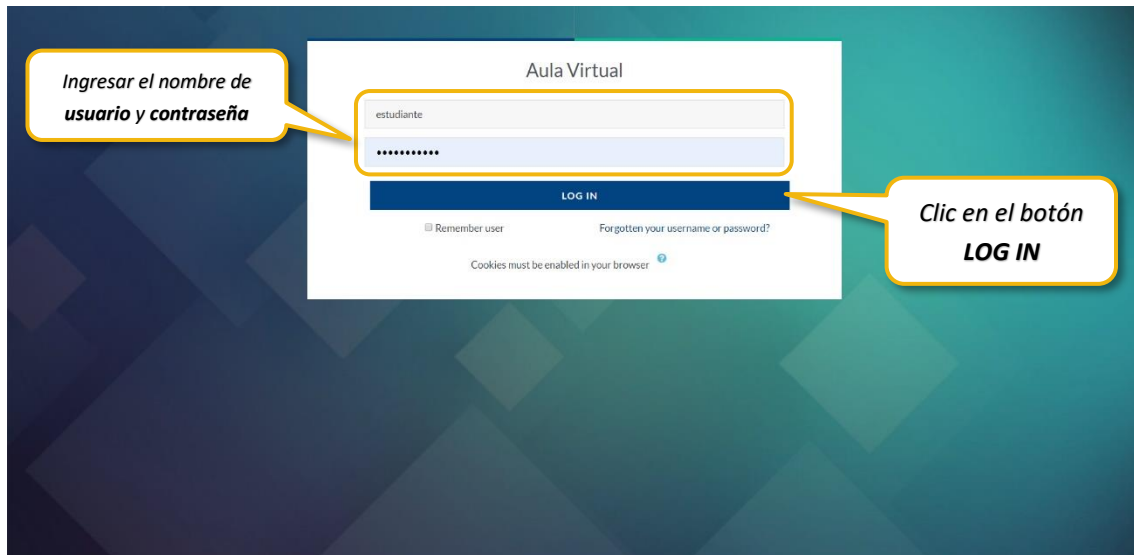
Ingresar el nombre de **usuario** y **contraseña**

Aula Virtual

estudiante

•••••••••••

LOG IN

Remember user

Forgotten your username or password?

Cookies must be enabled in your browser

Clic en el botón **LOG IN**